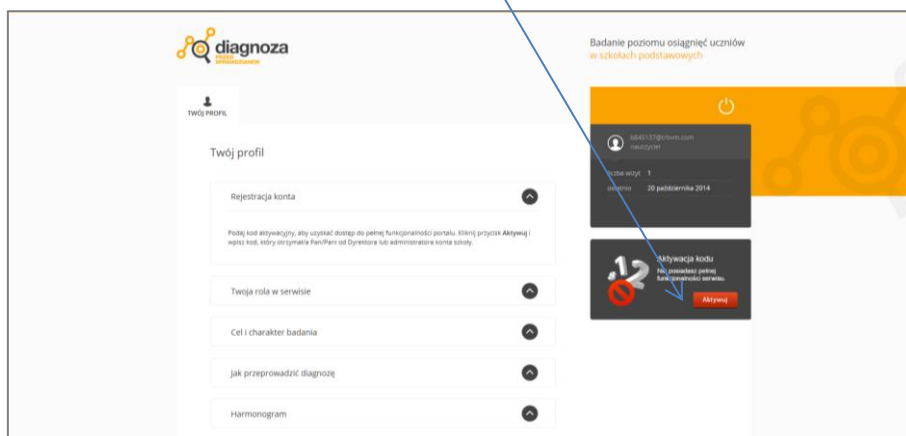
diagnoza
PRZED SPRAWDZIANEM

Badanie poziomu osiągnięć uczniów
w szkołach podstawowych

TWÓJ PROFIL

Twój profil

Rejestracja konta

Podaj kod aktywacyjny, aby uzyskać dostęp do pełnej funkcjonalności portalu. Kliknij przycisk Aktywuj i wpisz kod, który otrzymała Pan/Pani od Dyrektora lub administratora konta szkoły.

Twoja rola w serwisie

Cel i charakter badania

Jak przeprowadzić diagnozę

Harmonogram

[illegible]@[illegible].com
nauczyciel

liczba wizyt 1
ostatnio 20 października 2014

Aktywacja kodu
Nie posiadasz pełnej funkcjonalności serwisu.
Aktywuj